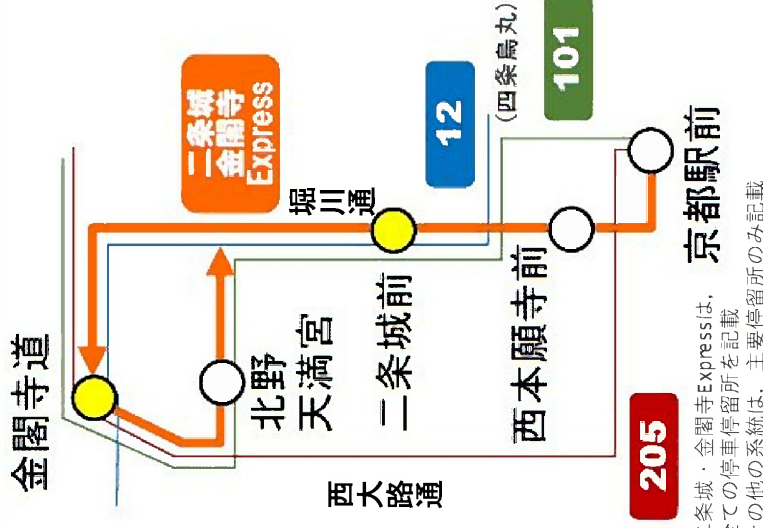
金閣寺道

二条城
金閣寺
Express

12

(四条烏丸)

101

堀川通

北野
天満宮

二条城前

西本願寺前

京都駅前

西大路通

205

二条城・金閣寺Expressは、
全ての停車停留所を記載
その他の系統は、主要停留所のみ記載